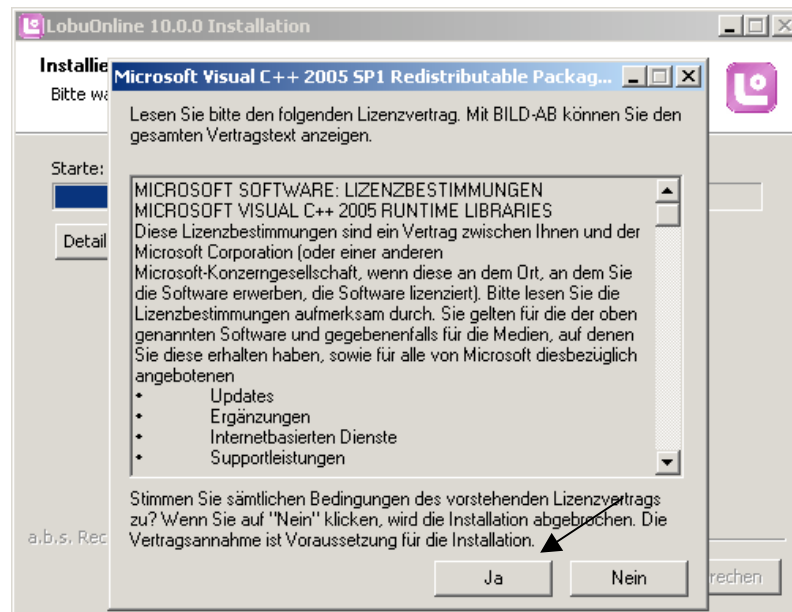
LobuOnline 10.0.0 Installation

Installie
Bitte wa

Starte:

Detail

a.b.s. Rec

rechen

Microsoft Visual C++ 2005 SP1 Redistributable Packag...

Lesen Sie bitte den folgenden Lizenzvertrag. Mit BILD-AB können Sie den gesamten Vertragstext anzeigen.

MICROSOFT SOFTWARE: LIZENZBESTIMMUNGEN
MICROSOFT VISUAL C++ 2005 RUNTIME LIBRARIES
Diese Lizenzbestimmungen sind ein Vertrag zwischen Ihnen und der Microsoft Corporation (oder einer anderen Microsoft-Konzerngesellschaft, wenn diese an dem Ort, an dem Sie die Software erwerben, die Software lizenziert). Bitte lesen Sie die Lizenzbestimmungen aufmerksam durch. Sie gelten für die der oben genannten Software und gegebenenfalls für die Medien, auf denen Sie diese erhalten haben, sowie für alle von Microsoft diesbezüglich angebotenen
• Updates
• Ergänzungen
• Internetbasierten Dienste
• Supportleistungen

Stimmen Sie sämtlichen Bedingungen des vorstehenden Lizenzvertrags zu? Wenn Sie auf "Nein" klicken, wird die Installation abgebrochen. Die Vertragsannahme ist Voraussetzung für die Installation.

Ja

Nein